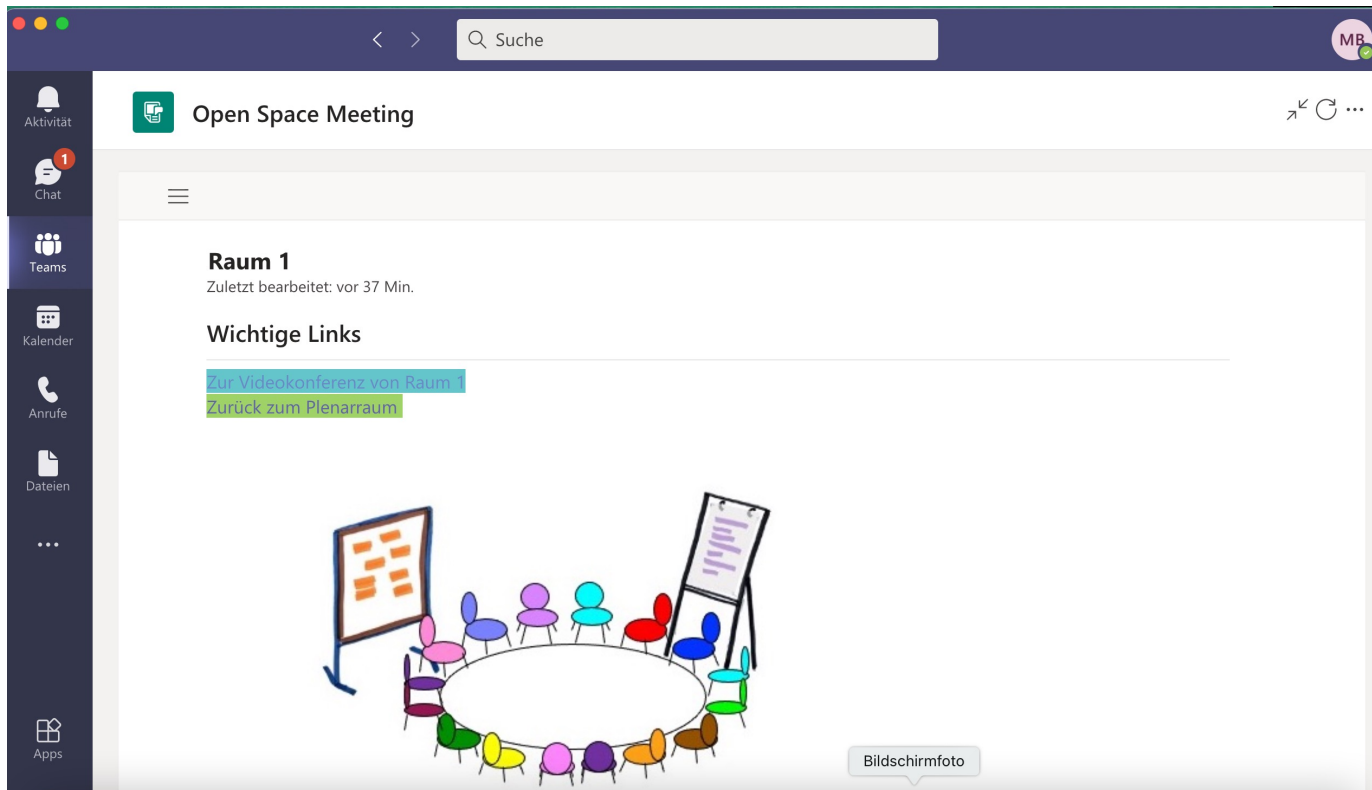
Suche

MB

Aktivität

1

Chat

Teams

Kalender

Anrufe

Dateien

...

Apps

Open Space Meeting

Raum 1
Zuletzt bearbeitet: vor 37 Min.

Wichtige Links

Zur Videokonferenz von Raum 1
Zurück zum Plenarraum

Bildschirmfoto